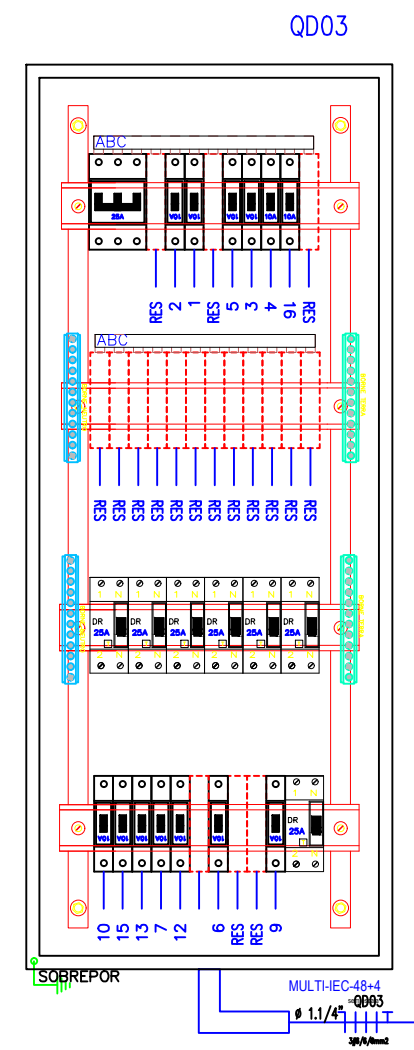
QD03

ABC

25A 10A 10A 10A 10A 10A 10A

RES 2 1 RES 5 3 4 16 RES

ABC

RES RES RES RES RES RES RES RES RES RES RES RES

DR 25A
DR 25A
DR 25A
DR 25A
DR 25A
DR 25A

10A 10A 10A 10A 10A 10A 10A
DR 25A

10 15 13 7 12 6 RES RES 9

SOBREPOR

MULTI-IEC-48+4

ø 1.1/4"

QD03

3#6/6/6mm2